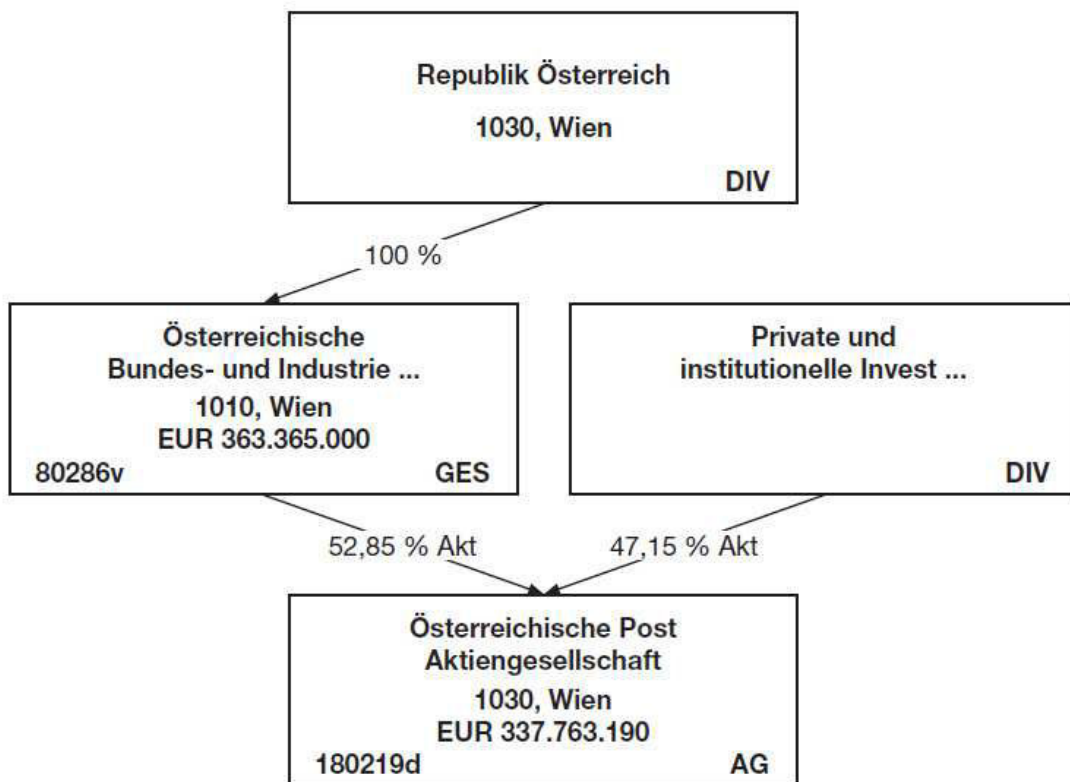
Republik Österreich
1030, Wien
DIV

100 %

Österreichische
Bundes- und Industrie ...
1010, Wien
EUR 363.365.000
80286v
GES

Private und
institutionelle Invest ...
DIV

52,85 % Akt

47,15 % Akt

Österreichische Post
Aktiengesellschaft
1030, Wien
EUR 337.763.190
180219d
AG